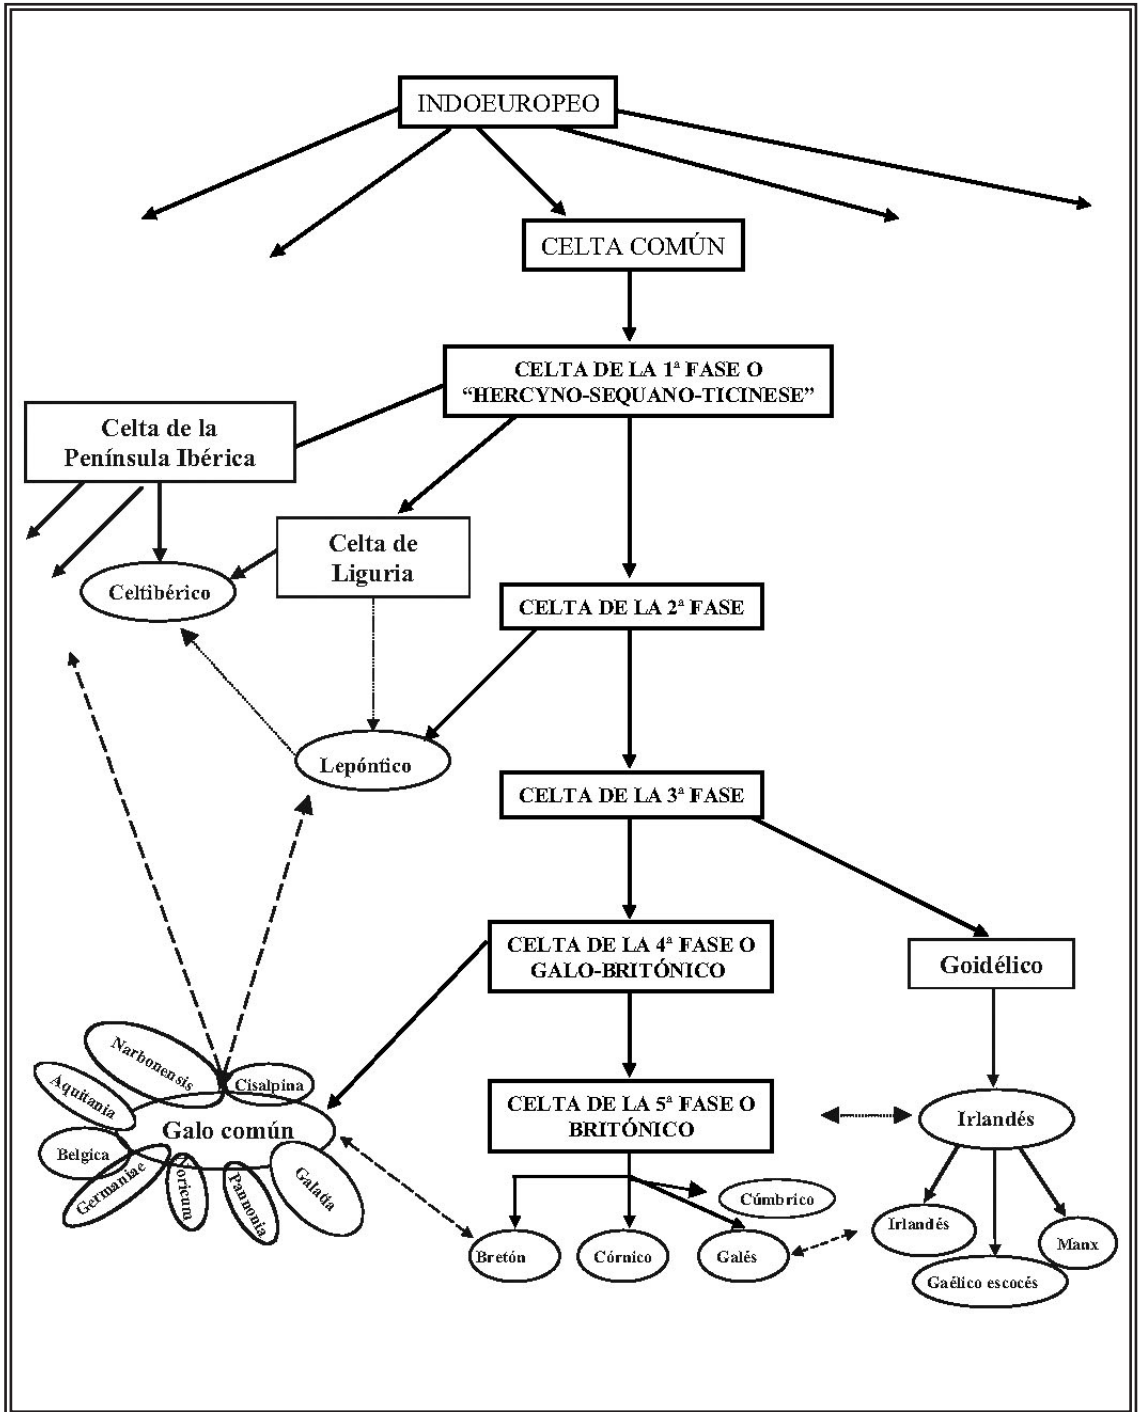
INDOEUROPEO

CELTA COMÚN

CELTA DE LA 1ª FASE O "HERCYNO-SEQUANO-TICINESE"

Celta de la Península Ibérica

Celta de Liguria

Celtibérico

CELTA DE LA 2ª FASE

Lepóntico

CELTA DE LA 3ª FASE

CELTA DE LA 4ª FASE O GALO-BRITÓNICO

Goidélico

Narbonensis

Cisalpina

Aquitania

Galo común

Belgica

Germaniae

Noricum

Pannonia

Galatia

CELTA DE LA 5ª FASE O BRITÓNICO

Irlandés

Cúmbrico

Bretón

Córnico

Galés

Irlandés

Manx

Gaélico escocés